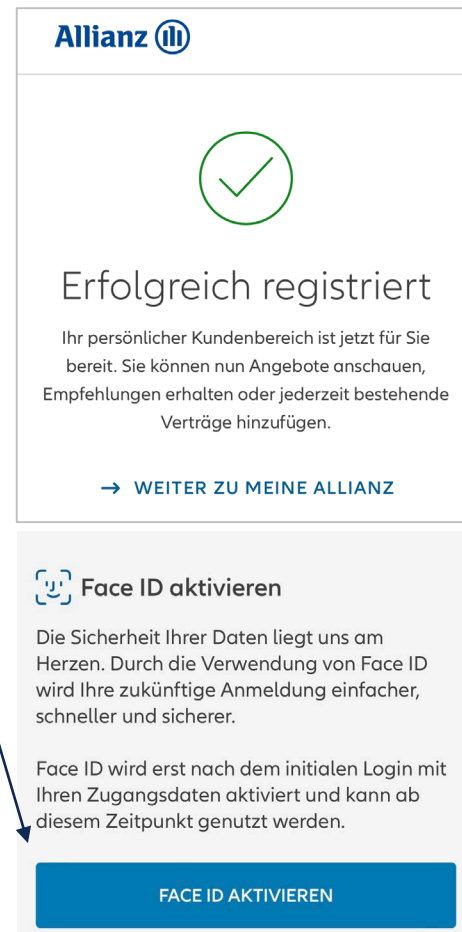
Allianz

Erfolgreich registriert

Ihr persönlicher Kundenbereich ist jetzt für Sie bereit. Sie können nun Angebote anschauen, Empfehlungen erhalten oder jederzeit bestehende Verträge hinzufügen.

→ WEITER ZU MEINE ALLIANZ

Face ID aktivieren

Die Sicherheit Ihrer Daten liegt uns am Herzen. Durch die Verwendung von Face ID wird Ihre zukünftige Anmeldung einfacher, schneller und sicherer.

Face ID wird erst nach dem initialen Login mit Ihren Zugangsdaten aktiviert und kann ab diesem Zeitpunkt genutzt werden.

FACE ID AKTIVIEREN